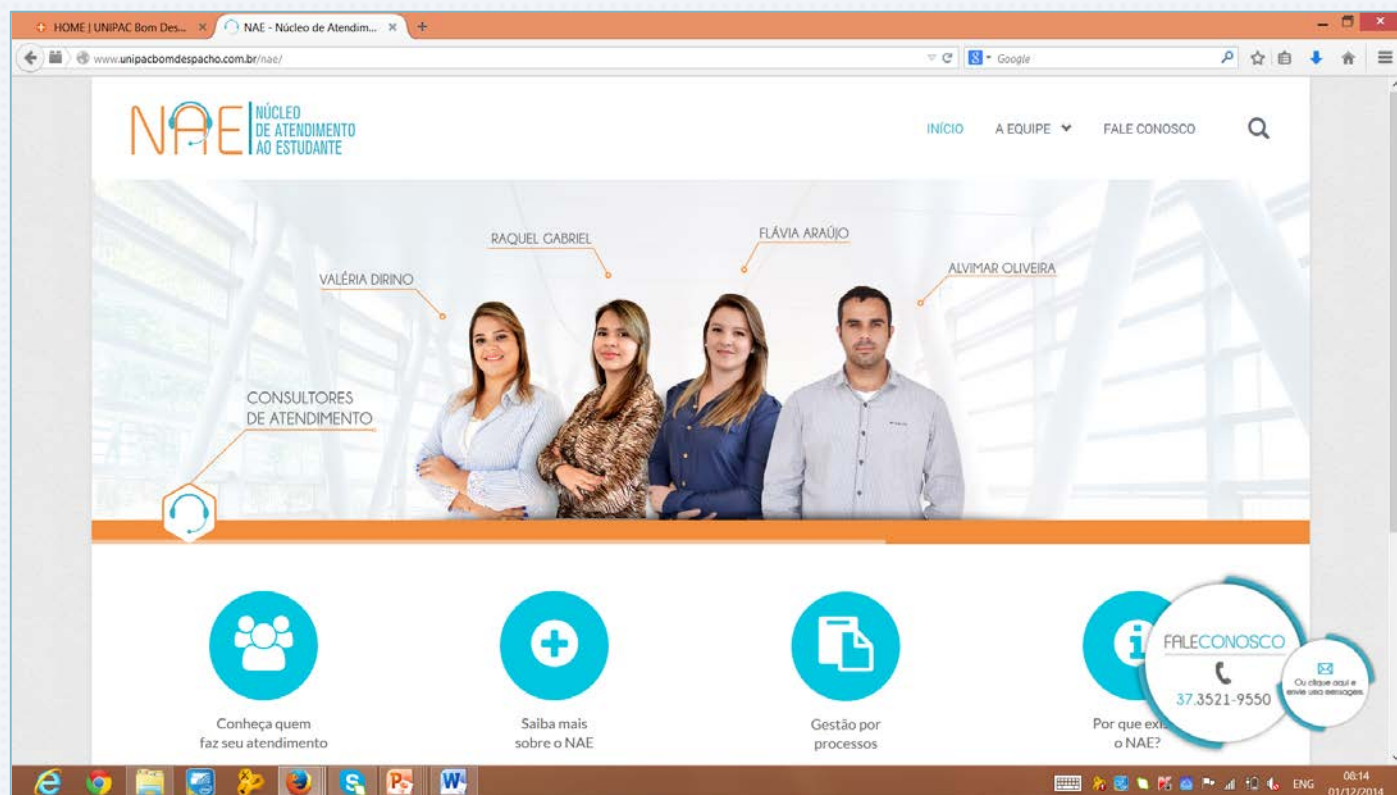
HOME | UNIPAC Bom Des... ×
NAE - Núcleo de Atendim... ×
+
www.unipacbomdespacho.com.br/nae/
Google

NAE NÚCLEO DE ATENDIMENTO AO ESTUDANTE

INÍCIO
A EQUIPE
FALE CONOSCO

RAQUEL GABRIEL
FLÁVIA ARAÚJO
VALÉRIA DIRINO
ALVIMAR OLIVEIRA

CONSULTORES DE ATENDIMENTO

Conheça quem faz seu atendimento

Saiba mais sobre o NAE

Gestão por processos

Por que exis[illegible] o NAE?

FALECONOSCO
37.3521-9550

Ou clique aqui e envie uma mensagem.

ENG
08:14
01/12/2014